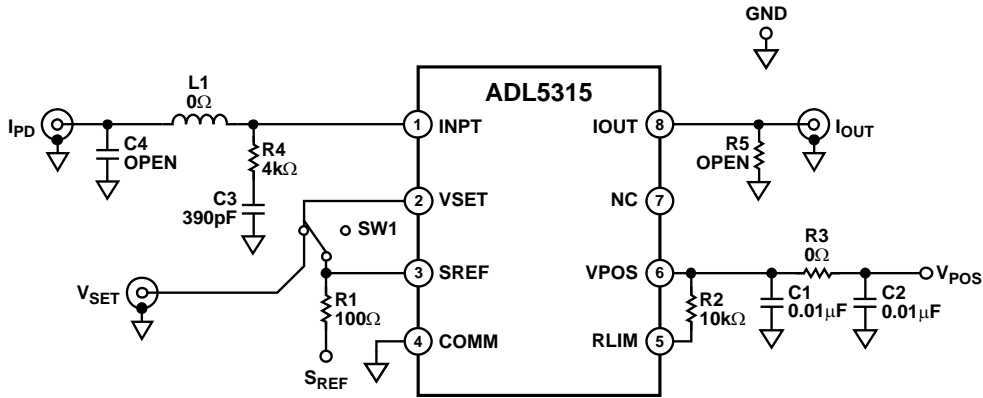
GND

L1
0Ω

ADL5315

$I_{PD}$

C4
OPEN

R4
4kΩ

C3
390pF

1 INPT

2 VSET

SW1

3 SREF

4 COMM

$V_{SET}$

R1
100Ω

$S_{REF}$

IOUT 8

NC 7

VPOS 6

RLIM 5

$I_{OUT}$

R5
OPEN

R3
0Ω

$V_{POS}$

R2
10kΩ

C1
0.01μF

C2
0.01μF